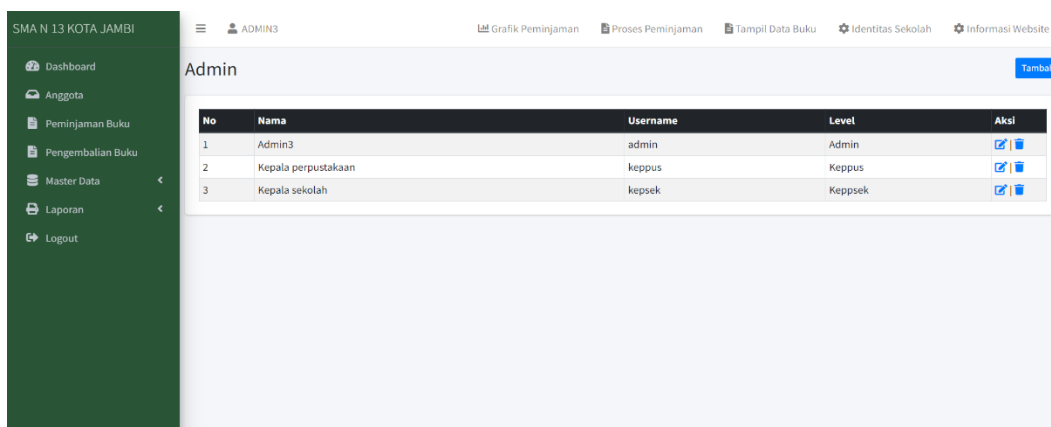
SMA N 13 KOTA JAMBI

Dashboard
Anggota
Peminjaman Buku
Pengembalian Buku
Master Data
Laporan
Logout

ADMIN3

Grafik Peminjaman
Proses Peminjaman
Tampil Data Buku
Identitas Sekolah
Informasi Website

Admin

Tambah

| No | Nama | Username | Level | Aksi |
|---|---|---|---|---|
| 1 | Admin3 | admin | Admin | |
| 2 | Kepala perpustakaan | keppus | Keppus | |
| 3 | Kepala sekolah | kepsek | Keppsek | |